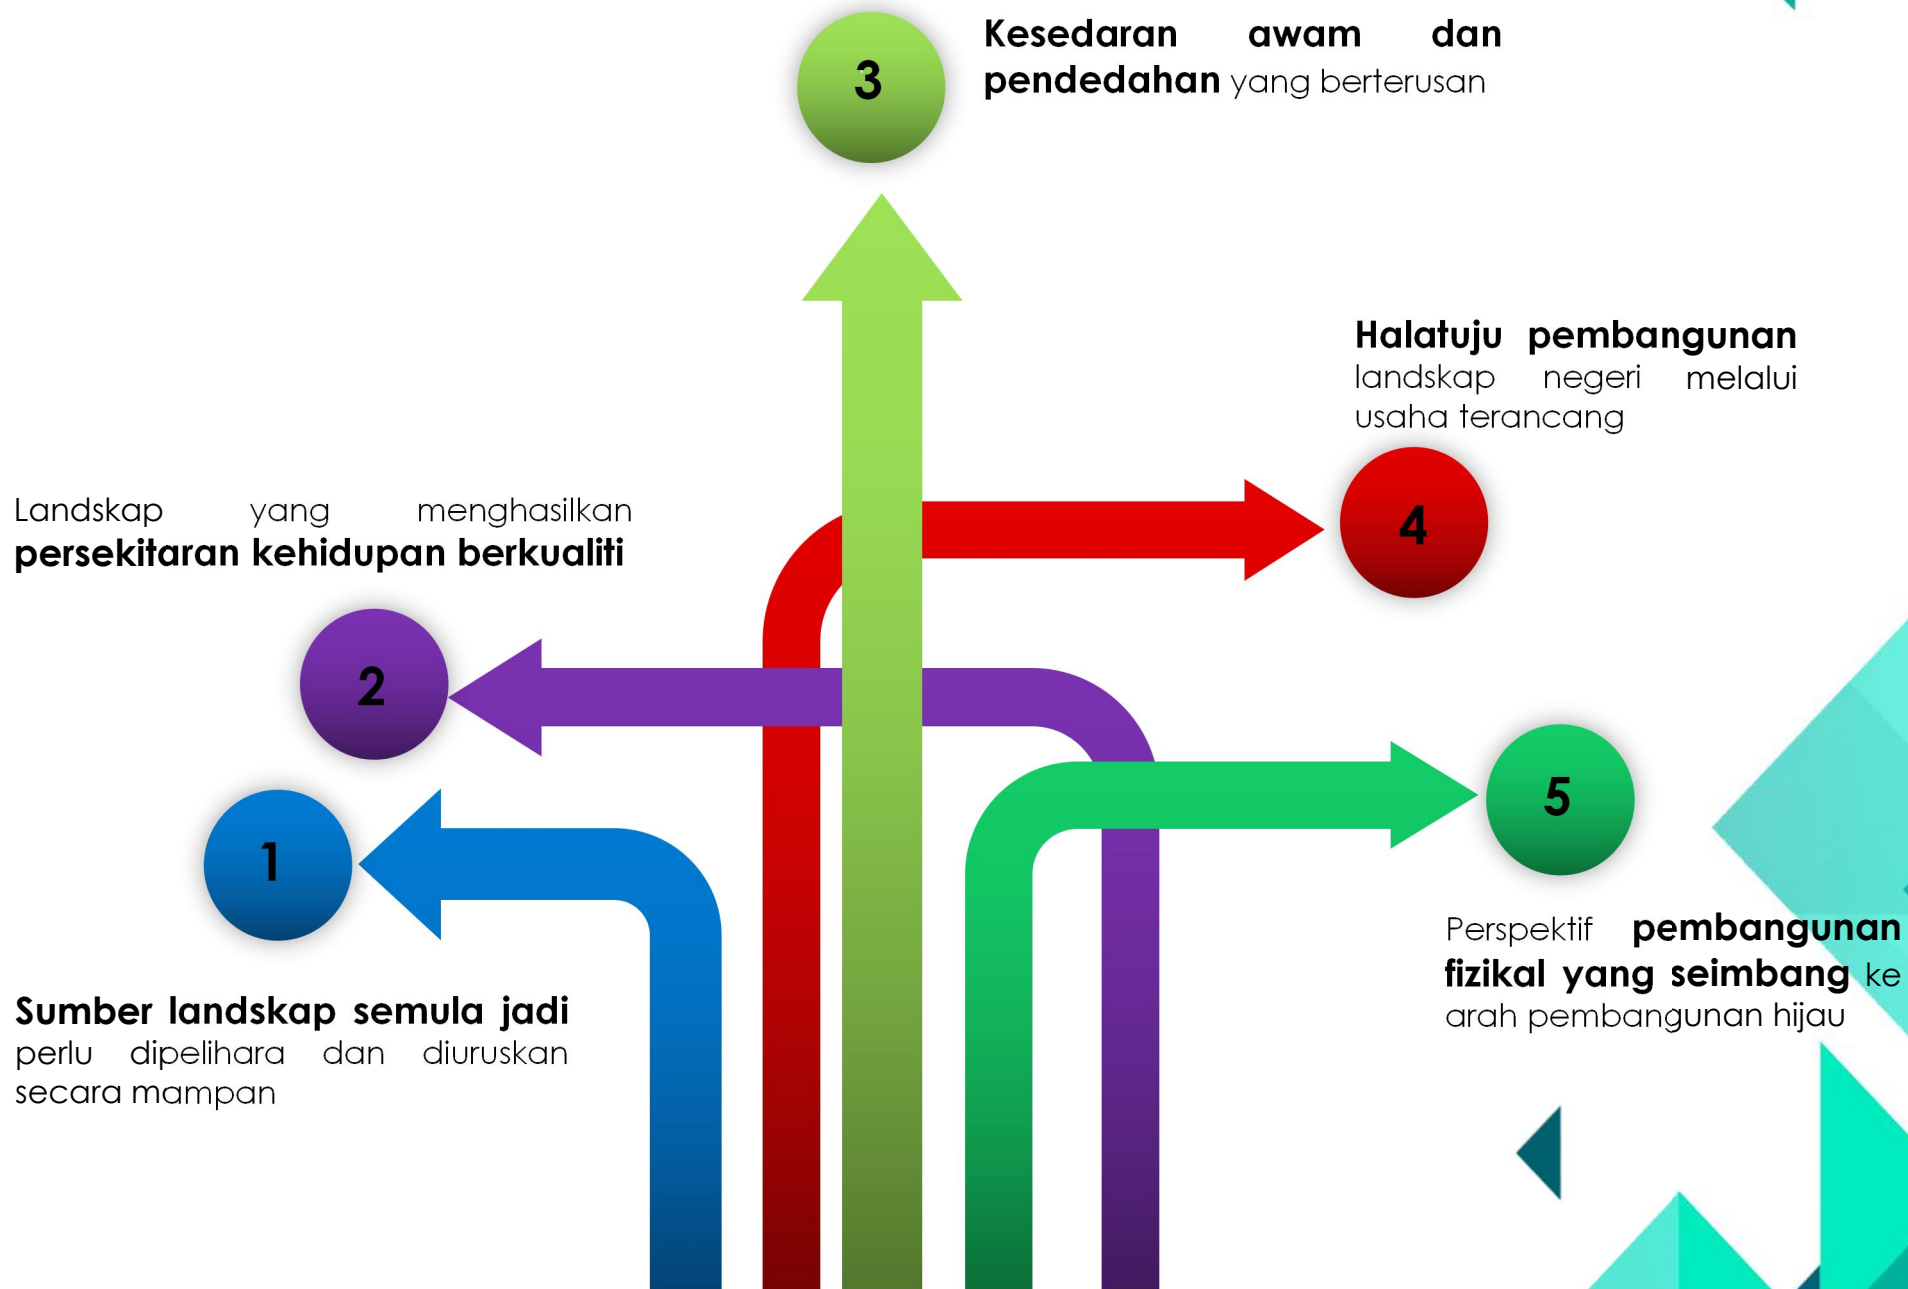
3

**Kesedaran awam dan pendedahan** yang berterusan

**Halatuju pembangunan** landskap negeri melalui usaha terancang

Landskap yang menghasilkan **persekitaran kehidupan berkualiti**

4

2

5

1

Perspektif **pembangunan fizikal yang seimbang** ke arah pembangunan hijau

**Sumber landskap semula jadi** perlu dipelihara dan diuruskan secara mampan